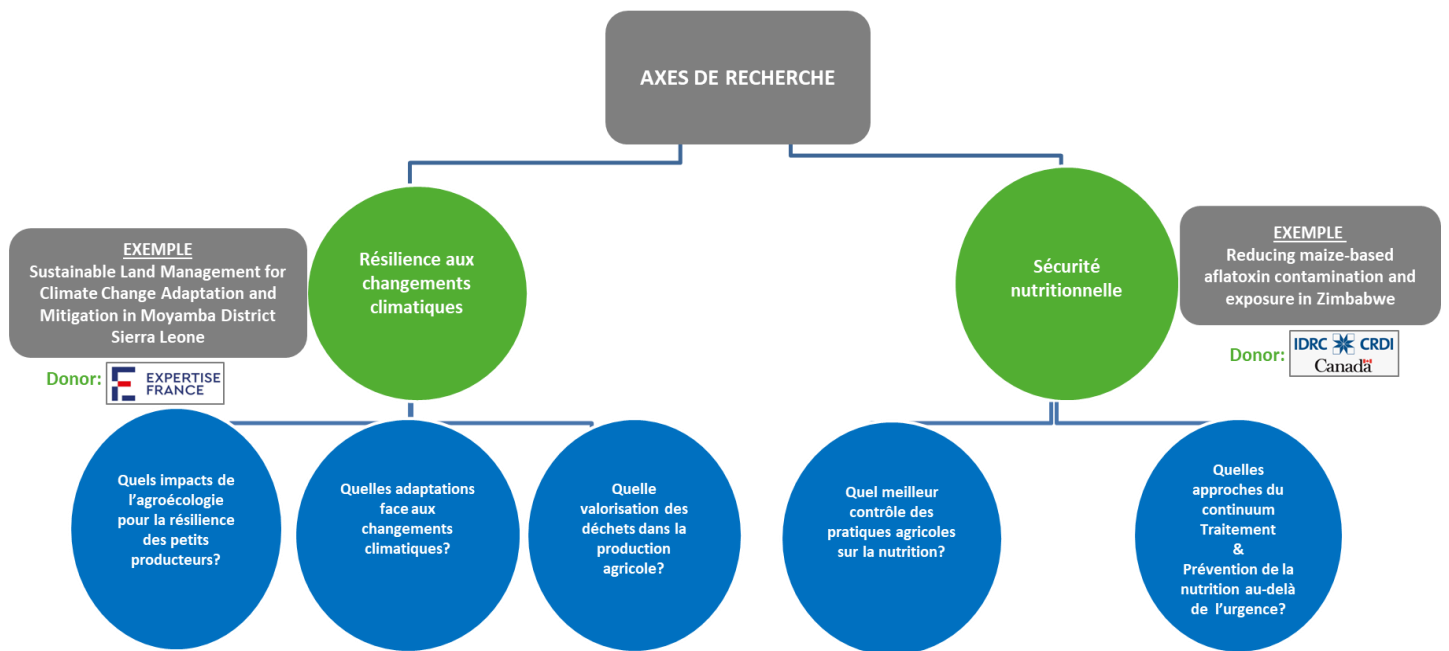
AXES DE RECHERCHE

EXEMPLE
Sustainable Land Management for Climate Change Adaptation and Mitigation in Moyamba District Sierra Leone

Donor: EXPERTISE FRANCE

Résilience aux changements climatiques

Sécurité nutritionnelle

EXEMPLE
Reducing maize-based aflatoxin contamination and exposure in Zimbabwe

Donor: IDRC CRDI Canada

Quels impacts de l'agroécologie pour la résilience des petits producteurs?

Quelles adaptations face aux changements climatiques?

Quelle valorisation des déchets dans la production agricole?

Quel meilleur contrôle des pratiques agricoles sur la nutrition?

Quelles approches du continuum Traitement & Prévention de la nutrition au-delà de l'urgence?